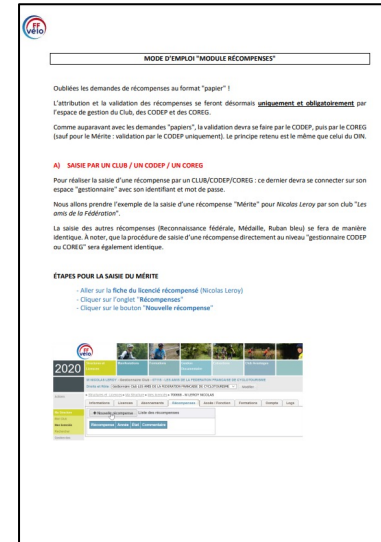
FF vélo

MODE D'EMPLOI "MODULE RÉCOMPENSES"

Oubliées les demandes de récompenses au format "papier" !

L'attribution et la validation des récompenses se feront désormais **uniquement et obligatoirement** par l'espace de gestion du Club, des CODEP et des COREG.

Comme auparavant avec les demandes "papiers", la validation devra se faire par le CODEP, puis par le COREG (sauf pour le Mérite : validation par le CODEP uniquement). Le principe retenu est le même que celui du OIN.

A) SAISIE PAR UN CLUB / UN CODEP / UN COREG

Pour réaliser la saisie d'une récompense par un CLUB/CODEP/COREG : ce dernier devra se connecter sur son espace "gestionnaire" avec son identifiant et mot de passe.

Nous allons prendre l'exemple de la saisie d'une récompense "Mérite" pour *Nicolas Leroy* par son club "*Les amis de la Fédération*".

La saisie des autres récompenses (Reconnaissance fédérale, Médaille, Ruban bleu) se fera de manière identique. À noter, que la procédure de saisie d'une récompense directement au niveau "gestionnaire CODEP ou COREG" sera également identique.

ÉTAPES POUR LA SAISIE DU MÉRITE

- Aller sur la **fiche du licencié récompensé** (Nicolas Leroy)
- Cliquer sur l'onglet "**Récompenses**"
- Cliquer sur le bouton "**Nouvelle récompense**"

FF vélo
2020
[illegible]
Licences | Abonnements | Récompenses | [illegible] | Formations | Groupe | Logs
+ Nouvelle récompense | Liste des récompenses
Récompense | Année | Etat | Commentaire